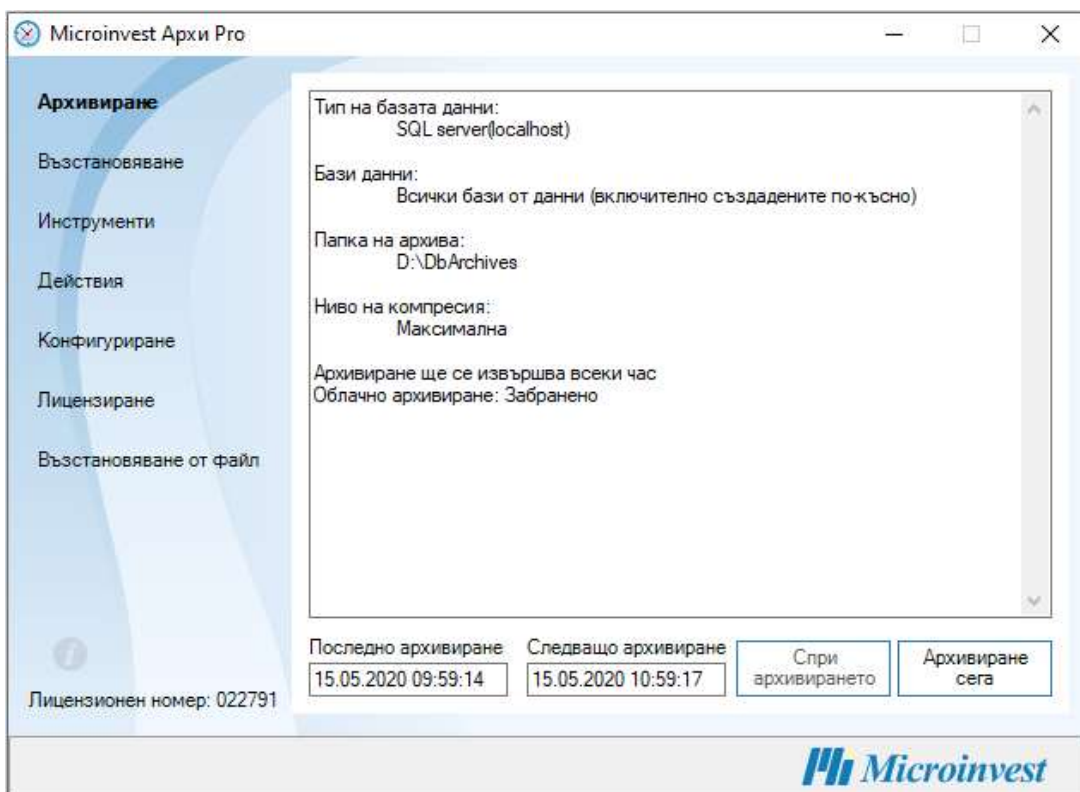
Microinvest Архи Pro

Архивиране

Възстановяване

Инструменти

Действия

Конфигуриране

Лицензиране

Възстановяване от файл

Тип на базата данни:
SQL server(localhost)

Бази данни:
Всички бази от данни (включително създадените по-късно)

Папка на архива:
D:\DbArchives

Ниво на компресия:
Максимална

Архивиране ще се извършва всеки час
Облачно архивиране: Забранено

Последно архивиране
15.05.2020 09:59:14

Следващо архивиране
15.05.2020 10:59:17

Спри архивирането

Архивиране сега

Лицензионен номер: 022791

Microinvest